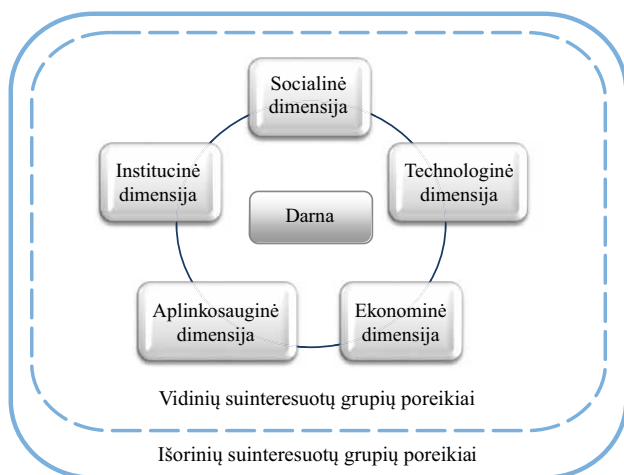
Socialinė dimensija

Institucinė dimensija

Technologinė dimensija

Darna

Aplinkosauginė dimensija

Ekonominė dimensija

Vidinių suinteresuotų grupių poreikiai

Išorinių suinteresuotų grupių poreikiai